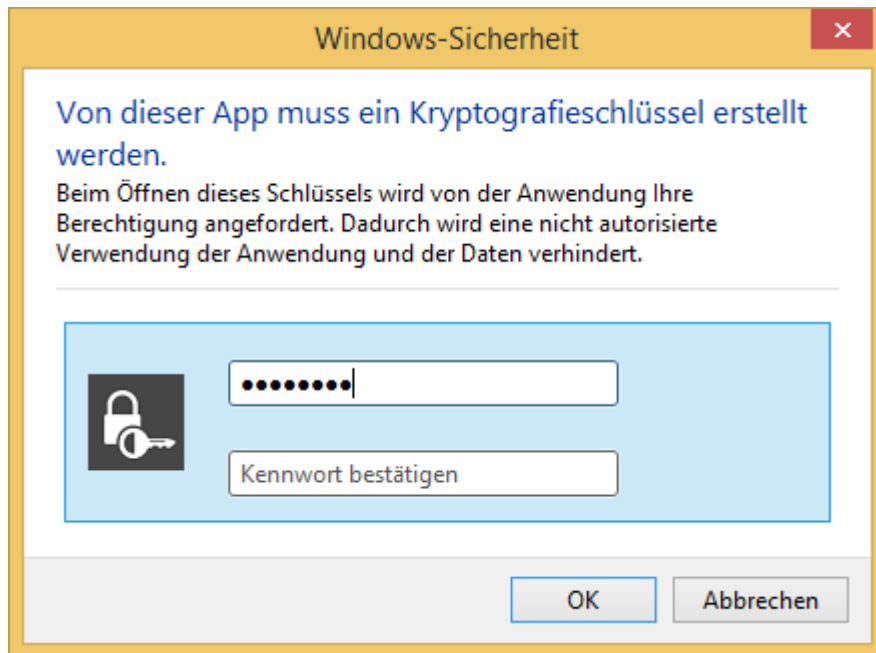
Windows-Sicherheit

Von dieser App muss ein Kryptografieschlüssel erstellt werden.

Beim Öffnen dieses Schlüssels wird von der Anwendung Ihre Berechtigung angefordert. Dadurch wird eine nicht autorisierte Verwendung der Anwendung und der Daten verhindert.

••••••••

Kennwort bestätigen

OK

Abbrechen